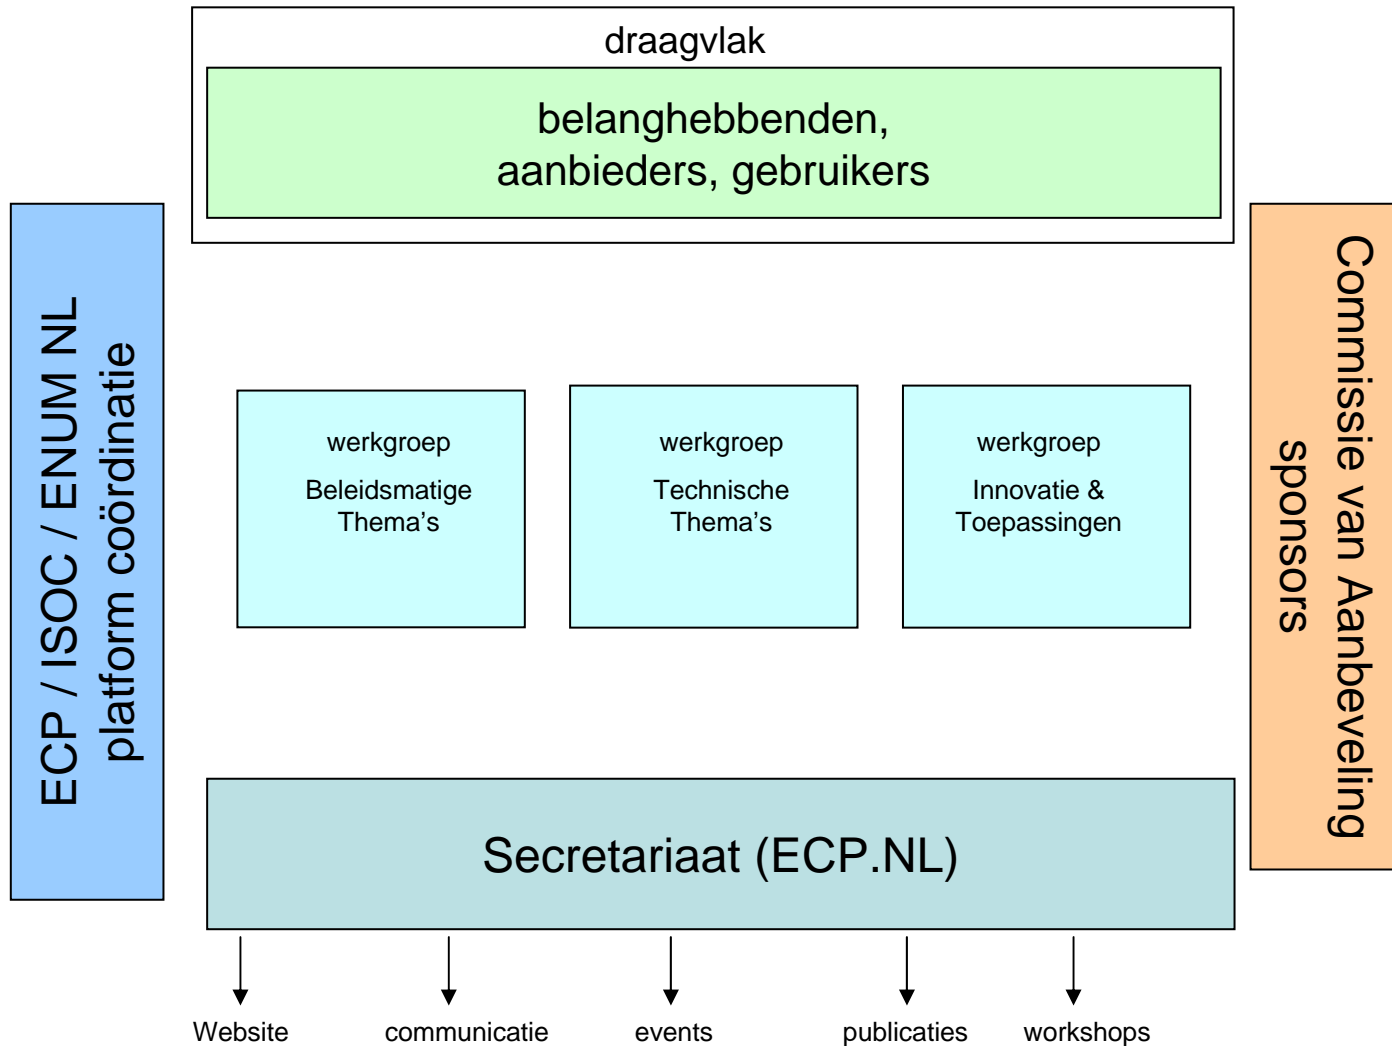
ECP / ISOC / ENUM NL
platform coördinatie

draagvlak

belanghebbenden,
aanbieders, gebruikers

Commissie van Aanbeveling
sponsors

werkgroep
Beleidsmatige Thema’s

werkgroep
Technische Thema’s

werkgroep
Innovatie & Toepassingen

Secretariaat (ECP.NL)

Website

communicatie

events

publicaties

workshops